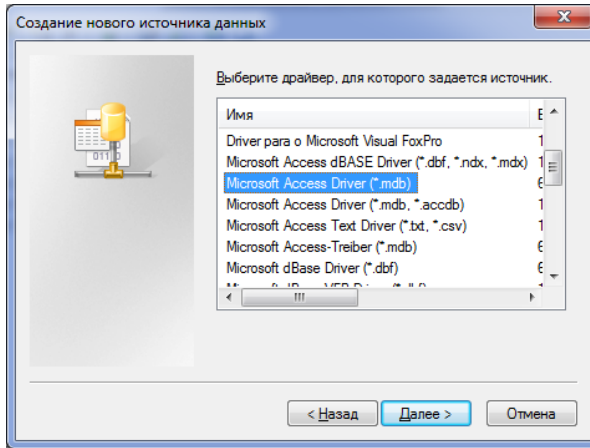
Создание нового источника данных

Выберите драйвер, для которого задается источник.

| Имя | В |
|---|---|
| Driver para o Microsoft Visual FoxPro | 1 |
| Microsoft Access dBASE Driver (*.dbf, *.ndx, *.mdx) | 1 |
| Microsoft Access Driver (*.mdb) | 6 |
| Microsoft Access Driver (*.mdb, *.accdb) | 1 |
| Microsoft Access Text Driver (*.txt, *.csv) | 1 |
| Microsoft Access-Treiber (*.mdb) | 6 |
| Microsoft dBase Driver (*.dbf) | 6 |
| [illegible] | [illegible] |

< Назад
Далее >
Отмена